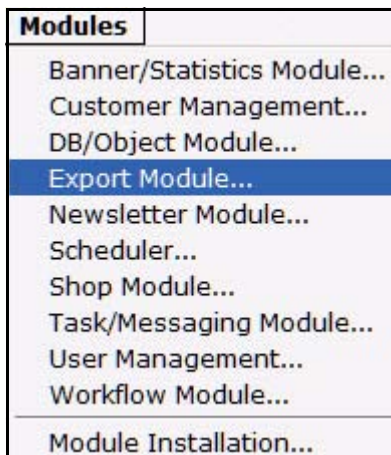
Modules

Banner/Statistics Module...
Customer Management...
DB/Object Module...
Export Module...
Newsletter Module...
Scheduler...
Shop Module...
Task/Messaging Module...
User Management...
Workflow Module...

Module Installation...